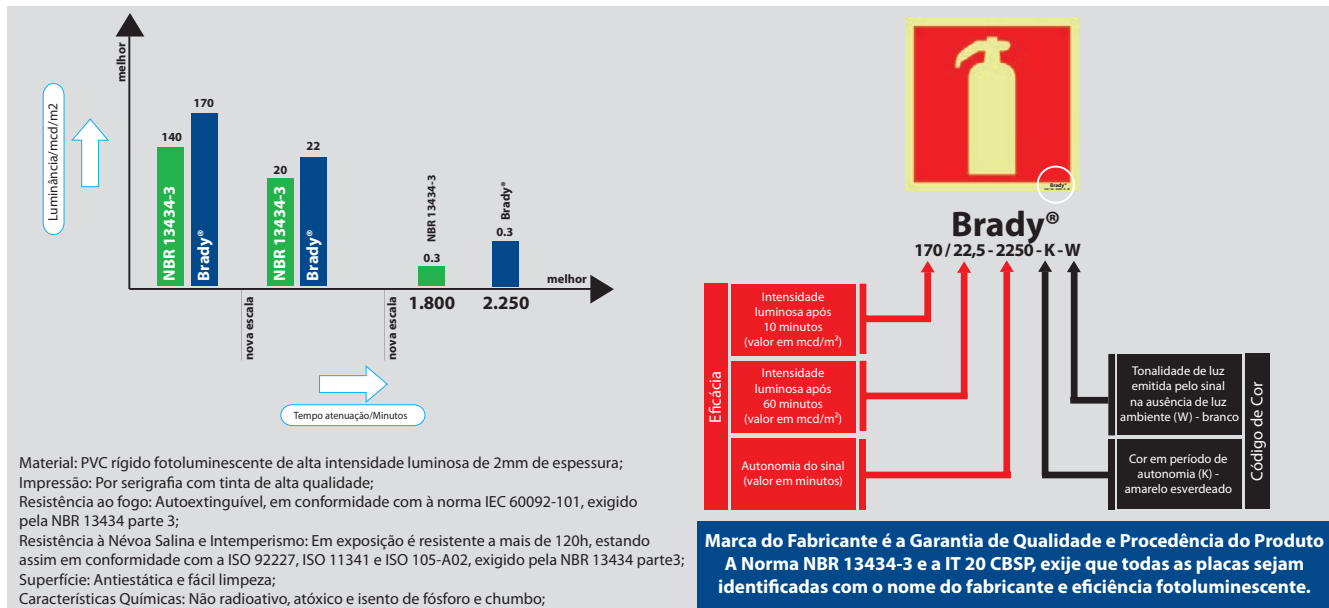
melhor

Luminância/mcd/m2

140
NBR 13434-3

170
Brady®

20
NBR 13434-3

22
Brady®

NBR 13434-3
0.3

Brady®
0.3

melhor

nova escala

nova escala

1.800

2.250

Tempo atenuação/Minutos

Material: PVC rígido fotoluminescente de alta intensidade luminosa de 2mm de espessura;
Impressão: Por serigrafia com tinta de alta qualidade;
Resistência ao fogo: Autoextinguível, em conformidade com à norma IEC 60092-101, exigido pela NBR 13434 parte 3;
Resistência à Névoa Salina e Intemperismo: Em exposição é resistente a mais de 120h, estando assim em conformidade com a ISO 92227, ISO 11341 e ISO 105-A02, exigido pela NBR 13434 parte3;
Superfície: Antiestática e fácil limpeza;
Características Químicas: Não radioativo, atóxico e isento de fósforo e chumbo;

Brady

Brady®
170 / 22,5 - 2250 - K - W

Eficácia

Intensidade luminosa após 10 minutos (valor em mcd/m²)

Intensidade luminosa após 60 minutos (valor em mcd/m²)

Autonomia do sinal (valor em minutos)

Tonalidade de luz emitida pelo sinal na ausência de luz ambiente (W) - branco

Cor em período de autonomia (K) - amarelo esverdeado

Código de Cor

Marca do Fabricante é a Garantia de Qualidade e Procedência do Produto
A Norma NBR 13434-3 e a IT 20 CBSP, exije que todas as placas sejam identificadas com o nome do fabricante e eficiência fotoluminescente.